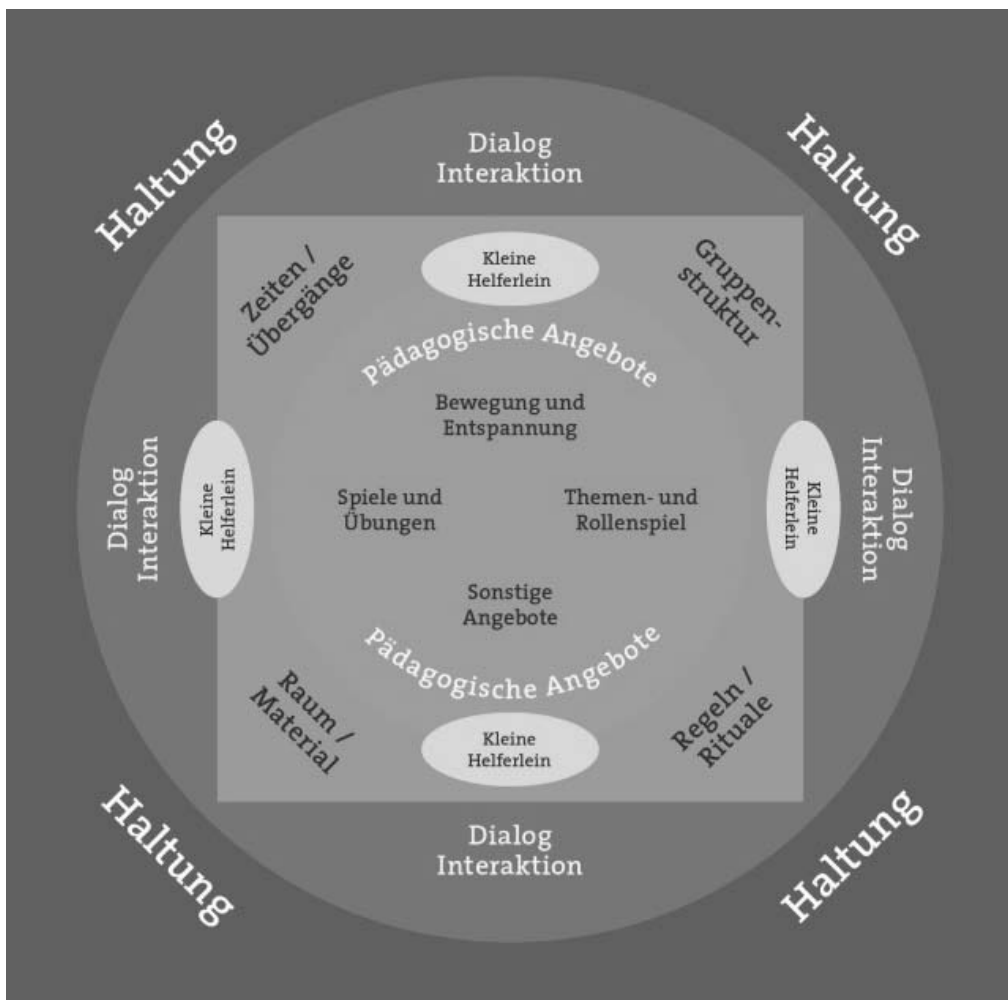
Haltung

Dialog
Interaktion

Haltung

Zeiten / Übergänge

Kleine Helferlein

Gruppenstruktur

Pädagogische Angebote

Bewegung und Entspannung

Dialog
Interaktion

Kleine Helferlein

Spiele und Übungen

Themen- und Rollenspiel

Kleine Helferlein

Dialog
Interaktion

Sonstige Angebote

Pädagogische Angebote

Raum / Material

Kleine Helferlein

Regeln / Rituale

Haltung

Dialog
Interaktion

Haltung